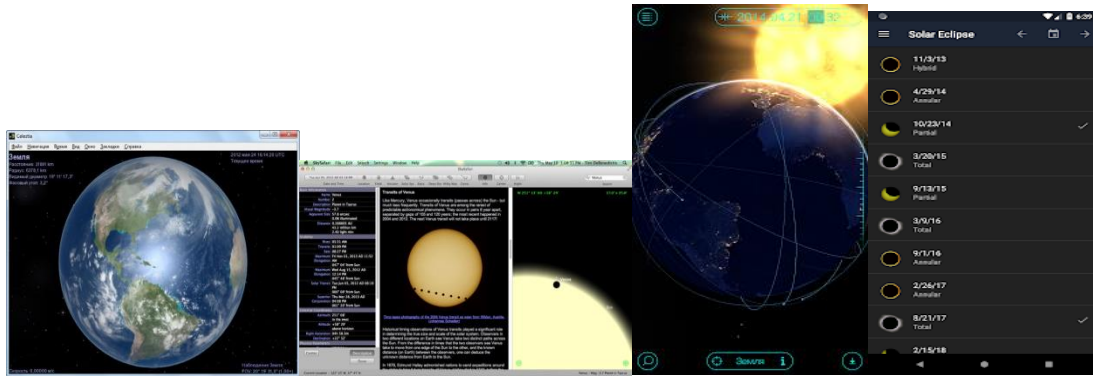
Celestia

Файл Навигация Время Вид Окно Закладки Справка

Земля

Расстояние: 2500 km

Радиус: 6378 km

Видимый диаметр: 

Фазовый угол: 

Наблюдение Земли

SkySafari File Edit Search Settings Window Help

Transits of Venus

2014.04.21

Земля

Solar Eclipse

11/3/13
Hybrid

4/29/14
Annular

10/23/14
Partial

3/20/15
Total

9/13/15
Partial

3/9/16
Total

9/1/16
Annular

2/26/17
Annular

8/21/17
Total

2/15/18

6:39